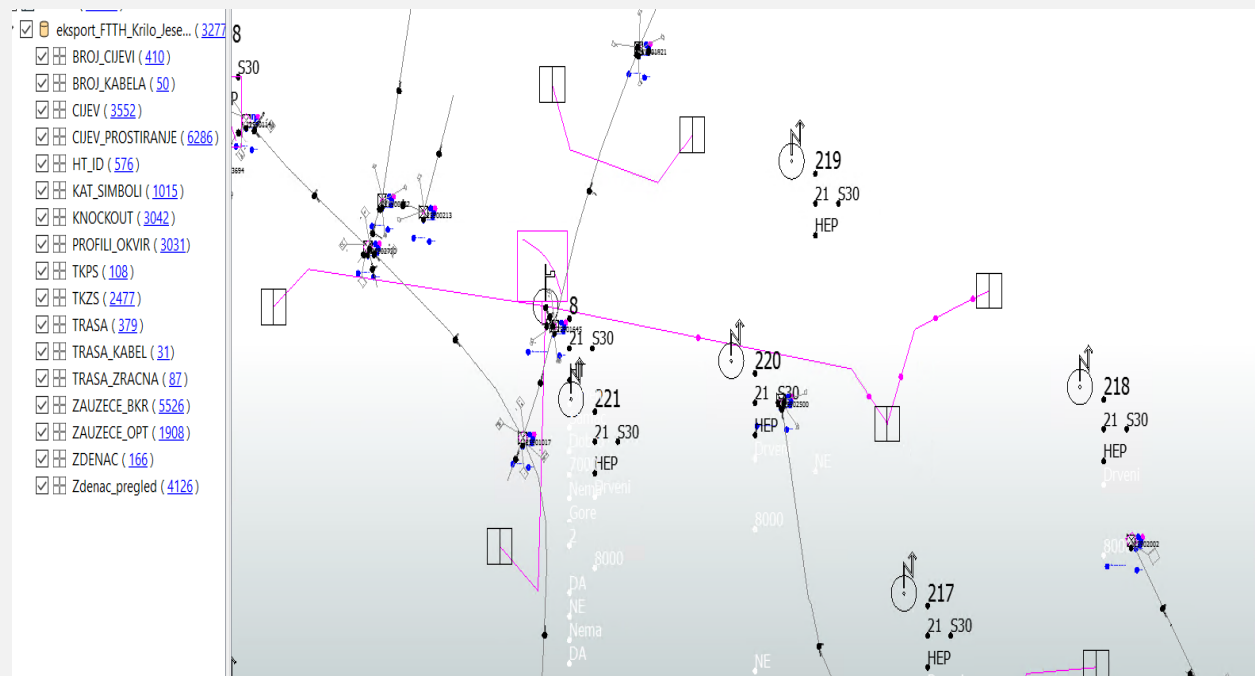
eksport_FTTH_Krilo_Jese... ( 3277
BROJ_CIJEVI ( 410 )
BROJ_KABELA ( 50 )
CIJEV ( 3552 )
CIJEV_PROSTIRANJE ( 6286 )
HT_ID ( 576 )
KAT_SIMBOLI ( 1015 )
KNOCKOUT ( 3042 )
PROFILI_OKVIR ( 3031 )
TKPS ( 108 )
TKZS ( 2477 )
TRASA ( 379 )
TRASA_KABEL ( 31 )
TRASA_ZRACNA ( 87 )
ZAUZECE_BKR ( 5526 )
ZAUZECE_OPT ( 1908 )
ZDENAC ( 166 )
Zdenac_pregled ( 4126 )

8
S30
P
219
21 S30
HEP
8
21 S30
220
21 S30
HEP
Drveni
NE
221
21 S30
HEP
700
Nema
Drveni
Gore
2
8000
DA
NE
Nema
DA
8000
218
21 S30
HEP
Drveni
800
217
21 S30
HEP
NE